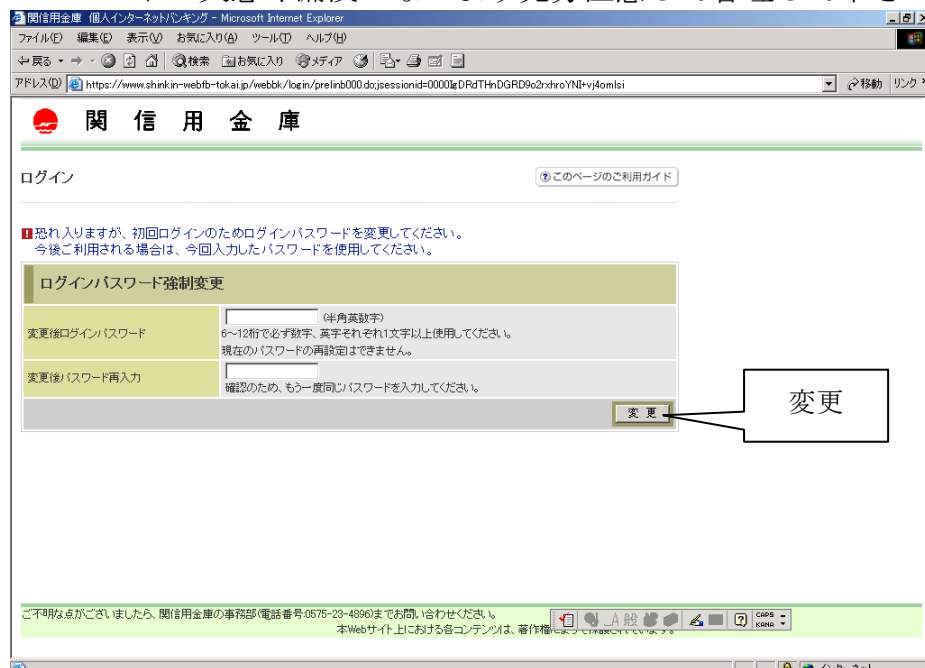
関信用金庫 個人インターネットバンキング - Microsoft Internet Explorer

ファイル(F) 編集(E) 表示(V) お気に入り(A) ツール(T) ヘルプ(H)

戻る 検索 お気に入り メディア

アドレス(D) https://www.shinkin-webfb-tokai.jp/webbk/login/prelinb000.do;jsessionid=0000IgDRdTHnDGRD9o2rxhroYNI+vj4omlsi 移動 リンク

関 信 用 金 庫

ログイン

このページのご利用ガイド

恐れ入りますが、初回ログインのためログインパスワードを変更してください。
今後ご利用される場合は、今回入力したパスワードを使用してください。

ログインパスワード強制変更

| 変更後ログインパスワード | (半角英数字) 6~12桁で必ず数字、英字それぞれ1文字以上使用してください。 現在のパスワードの再設定はできません。 |
|---|---|
| 変更後パスワード再入力 | 確認のため、もう一度同じパスワードを入力してください。 |

変 更

変更

ご不明な点がございましたら、関信用金庫の事務部(電話番号:0575-23-4896)までお問い合わせください。
本Webサイト上における各コンテンツは、著作権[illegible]

A 般 CAPS KANA